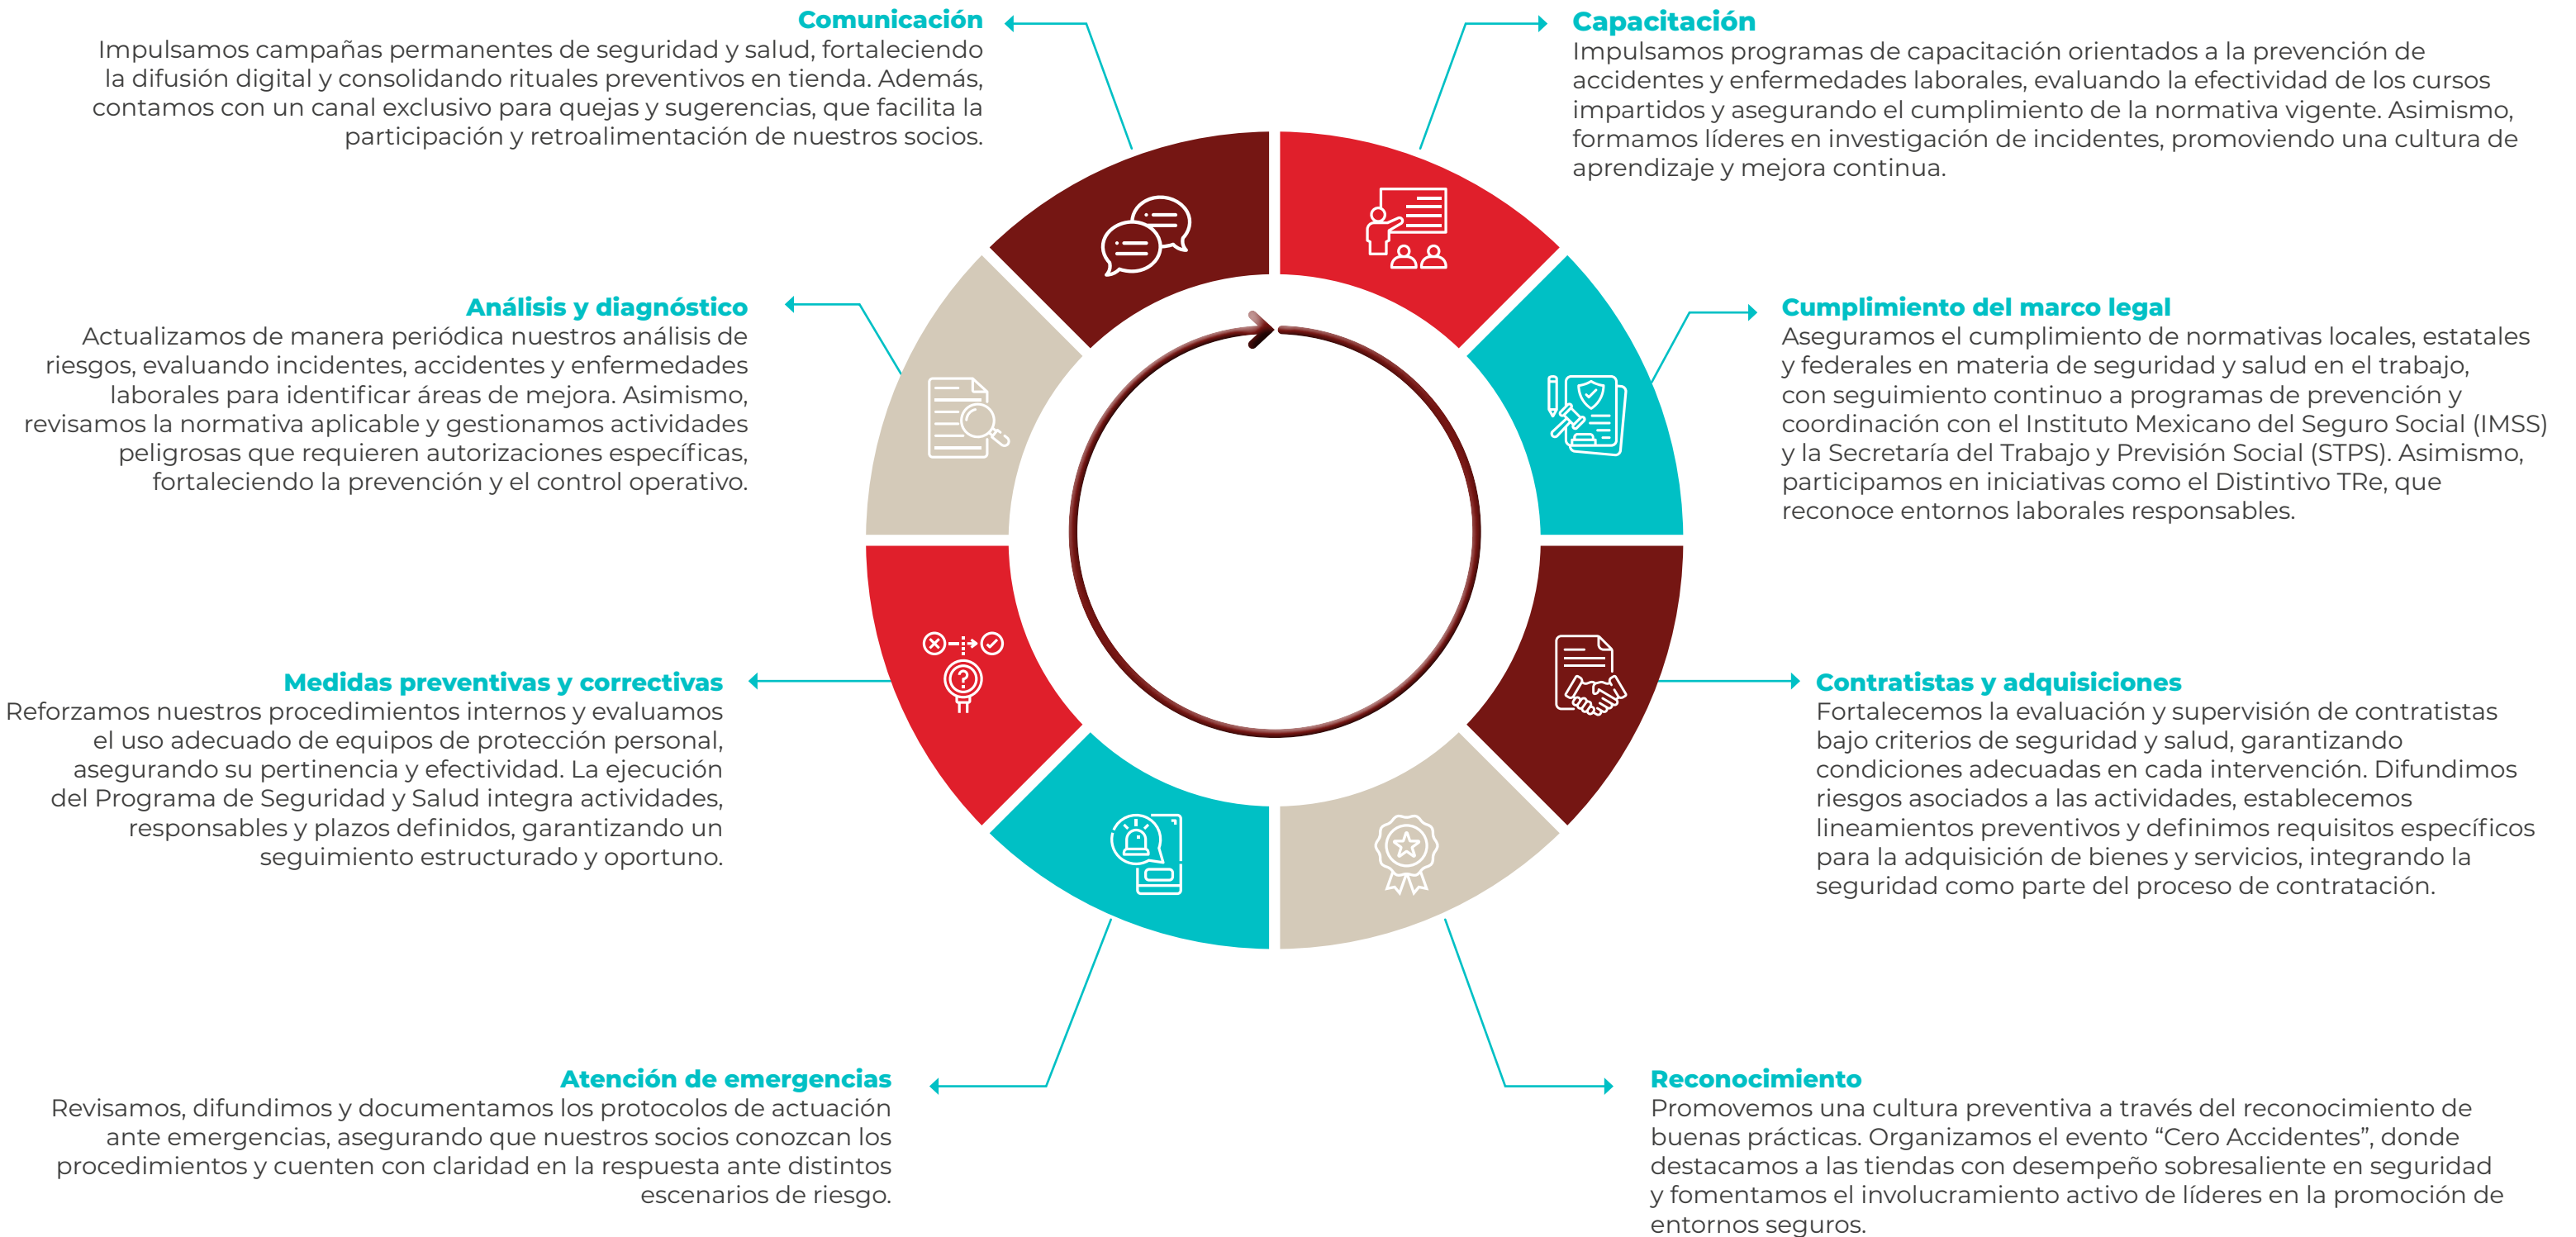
Comunicación
Impulsamos campañas permanentes de seguridad y salud, fortaleciendo la difusión digital y consolidando rituales preventivos en tienda. Además, contamos con un canal exclusivo para quejas y sugerencias, que facilita la participación y retroalimentación de nuestros socios.

Capacitación
Impulsamos programas de capacitación orientados a la prevención de accidentes y enfermedades laborales, evaluando la efectividad de los cursos impartidos y asegurando el cumplimiento de la normativa vigente. Asimismo, formamos líderes en investigación de incidentes, promoviendo una cultura de aprendizaje y mejora continua.

Análisis y diagnóstico
Actualizamos de manera periódica nuestros análisis de riesgos, evaluando incidentes, accidentes y enfermedades laborales para identificar áreas de mejora. Asimismo, revisamos la normativa aplicable y gestionamos actividades peligrosas que requieren autorizaciones específicas, fortaleciendo la prevención y el control operativo.

Cumplimiento del marco legal
Aseguramos el cumplimiento de normativas locales, estatales y federales en materia de seguridad y salud en el trabajo, con seguimiento continuo a programas de prevención y coordinación con el Instituto Mexicano del Seguro Social (IMSS) y la Secretaría del Trabajo y Previsión Social (STPS). Asimismo, participamos en iniciativas como el Distintivo TRe, que reconoce entornos laborales responsables.

Medidas preventivas y correctivas
Reforzamos nuestros procedimientos internos y evaluamos el uso adecuado de equipos de protección personal, asegurando su pertinencia y efectividad. La ejecución del Programa de Seguridad y Salud integra actividades, responsables y plazos definidos, garantizando un seguimiento estructurado y oportuno.

Contratistas y adquisiciones
Fortalecemos la evaluación y supervisión de contratistas bajo criterios de seguridad y salud, garantizando condiciones adecuadas en cada intervención. Difundimos riesgos asociados a las actividades, establecemos lineamientos preventivos y definimos requisitos específicos para la adquisición de bienes y servicios, integrando la seguridad como parte del proceso de contratación.

Atención de emergencias
Revisamos, difundimos y documentamos los protocolos de actuación ante emergencias, asegurando que nuestros socios conozcan los procedimientos y cuenten con claridad en la respuesta ante distintos escenarios de riesgo.

Reconocimiento
Promovemos una cultura preventiva a través del reconocimiento de buenas prácticas. Organizamos el evento “Cero Accidentes”, donde destacamos a las tiendas con desempeño sobresaliente en seguridad y fomentamos el involucramiento activo de líderes en la promoción de entornos seguros.